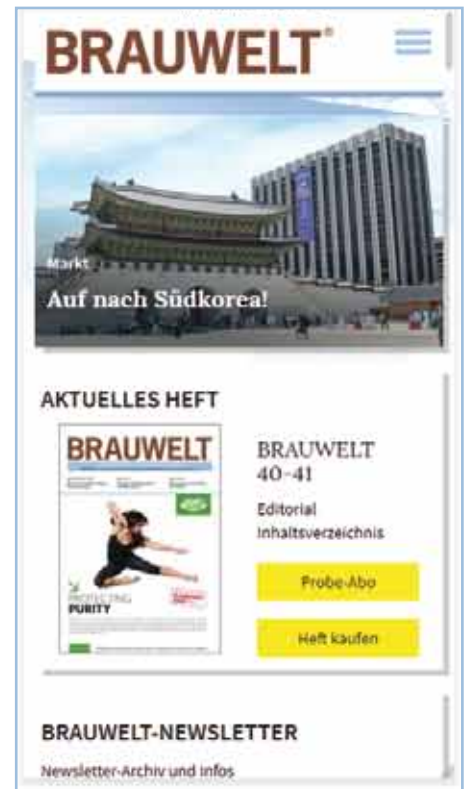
BRAUWELT®

Markt

Auf nach Südkorea!

AKTUELLES HEFT

BRAUWELT

PROTECTING PURITY

BRAUWELT 40-41

Editorial

Inhaltsverzeichnis

Probe-Abo

Heft kaufen

BRAUWELT-NEWSLETTER

Newsletter-Archiv und Infos